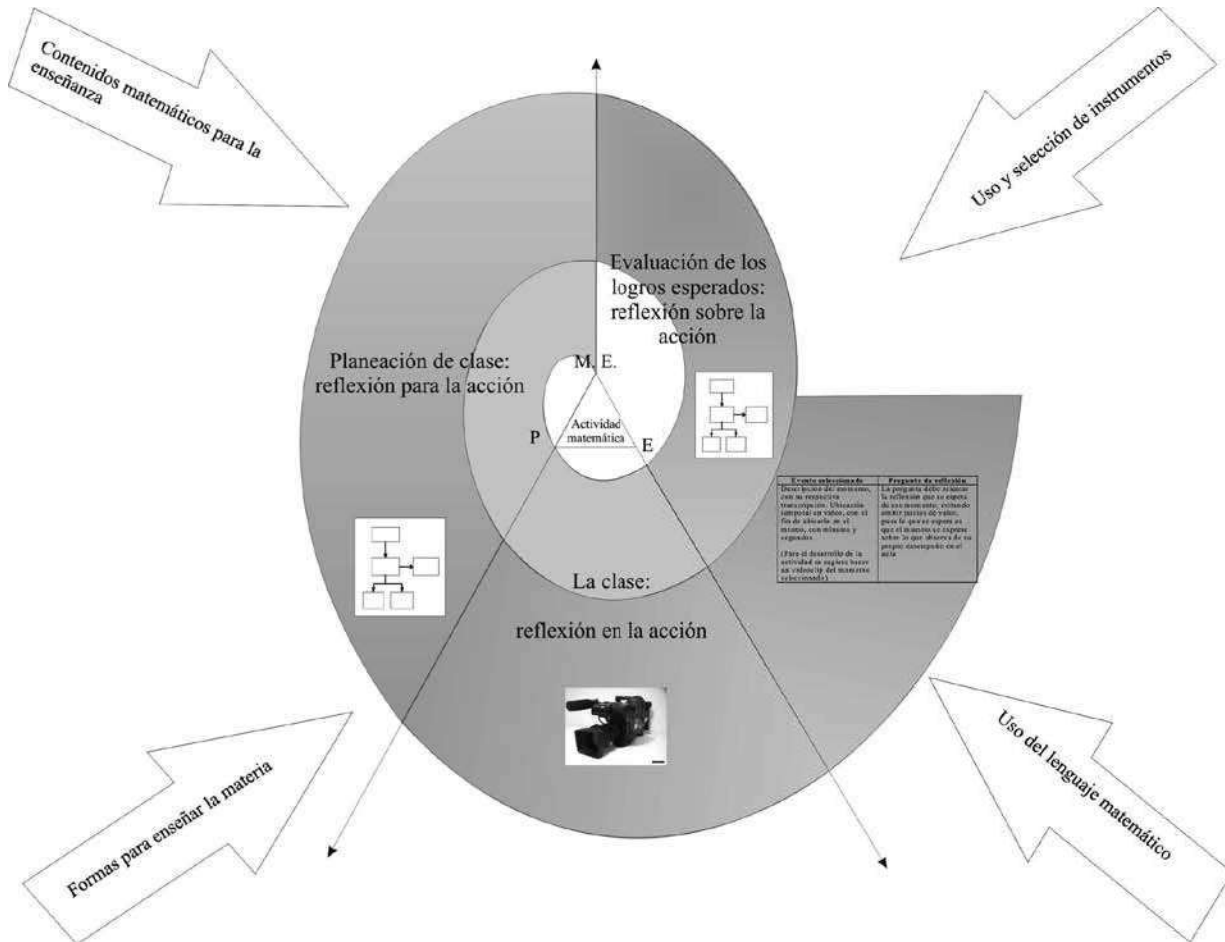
Contenidos matemáticos para la enseñanza

Uso y selección de instrumentos

Evaluación de los logros esperados: reflexión sobre la acción

Planeación de clase: reflexión para la acción

M. E.

Actividad matemática

P

E

| Evento seleccionado | Pregunta de reflexión |
|---|---|
| Descripción del momento, con su respectiva transcripción. Ubicación temporal en video, con el fin de ubicarlo en el mismo, con minutos y segundos. (Para el desarrollo de la actividad se sugiere hacer un videoclip del momento seleccionado) | La pregunta debe orientar la reflexión que se espera de ese momento, evitando emitir juicios de valor, pues lo que se espera es que el maestro se exprese sobre lo que observa de su propio desempeño en el aula |

La clase:

reflexión en la acción

Formas para enseñar la materia

Uso del lenguaje matemático